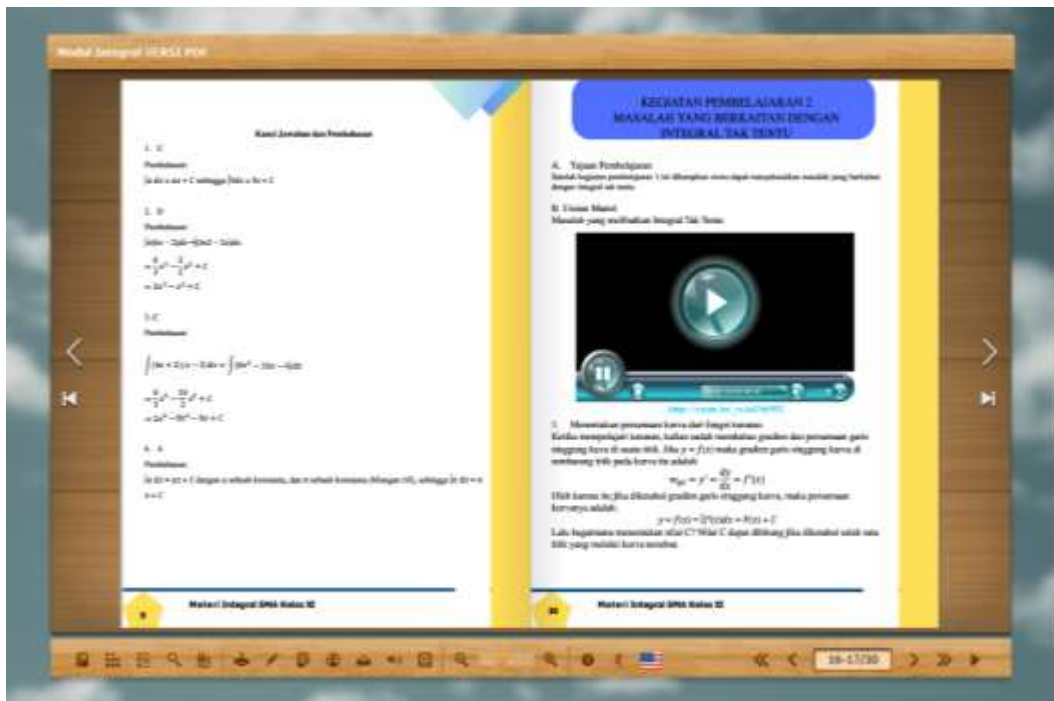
Modul Integral VERSI PDF

Kunci Jawaban dan Pembahasan

1. C

Pembahasan:

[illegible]

2. D

Pembahasan:

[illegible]

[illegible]

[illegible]

3. C

Pembahasan:

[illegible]

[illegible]

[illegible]

4. A

Pembahasan:

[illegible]

9

Materi Integral SMA Kelas XI

KEGIATAN PEMBELAJARAN 2
MASALAH YANG BERKAITAN DENGAN
INTEGRAL TAK TENTU

A. Tujuan Pembelajaran

Setelah kegiatan pembelajaran 1 ini diharapkan siswa dapat menyelesaikan masalah yang berkaitan dengan integral tak tentu.

B. Uraian Materi

Masalah yang melibatkan Integral Tak Tentu

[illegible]

1. Menentukan persamaan kurva dari fungsi turunan

Ketika mempelajari turunan, kalian sudah membahas gradien dan persamaan garis singgung kurva di suatu titik. Jika $y = f(x)$ maka gradien garis singgung kurva di sembarang titik pada kurva ini adalah:

$m_{gs} = y' = \frac{dy}{dx} = f'(x)$

Oleh karena itu jika diketahui gradien garis singgung kurva, maka persamaan kurvanya adalah:

$y = f(x) = \int f'(x)dx = F(x) + C$

Lalu bagaimana menentukan nilai C? Nilai C dapat dihitung jika diketahui salah satu titik yang melalui kurva tersebut.

10

Materi Integral SMA Kelas XI

16-17/30